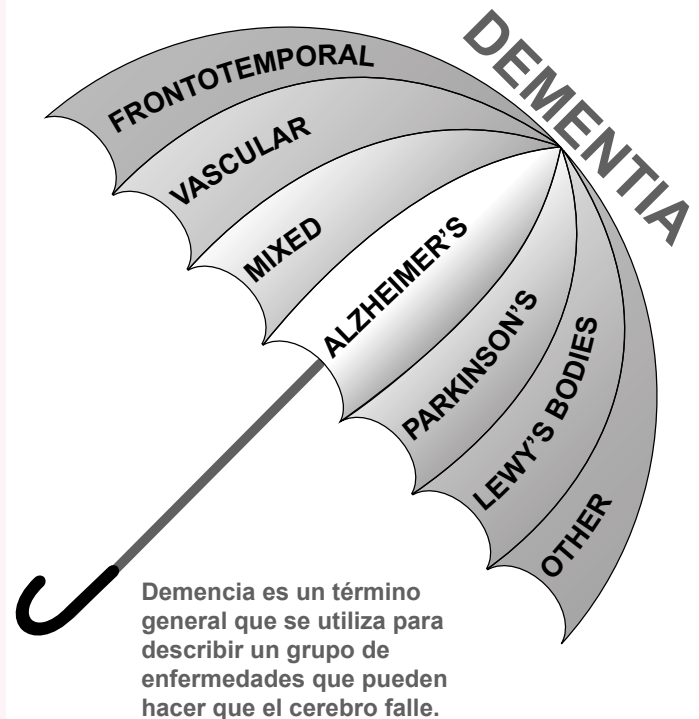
DEMENTIA

FRONTOTEMPORAL

VASCULAR

MIXED

ALZHEIMER'S

PARKINSON'S

LEWY'S BODIES

OTHER

Demencia es un término general que se utiliza para describir un grupo de enfermedades que pueden hacer que el cerebro falle.